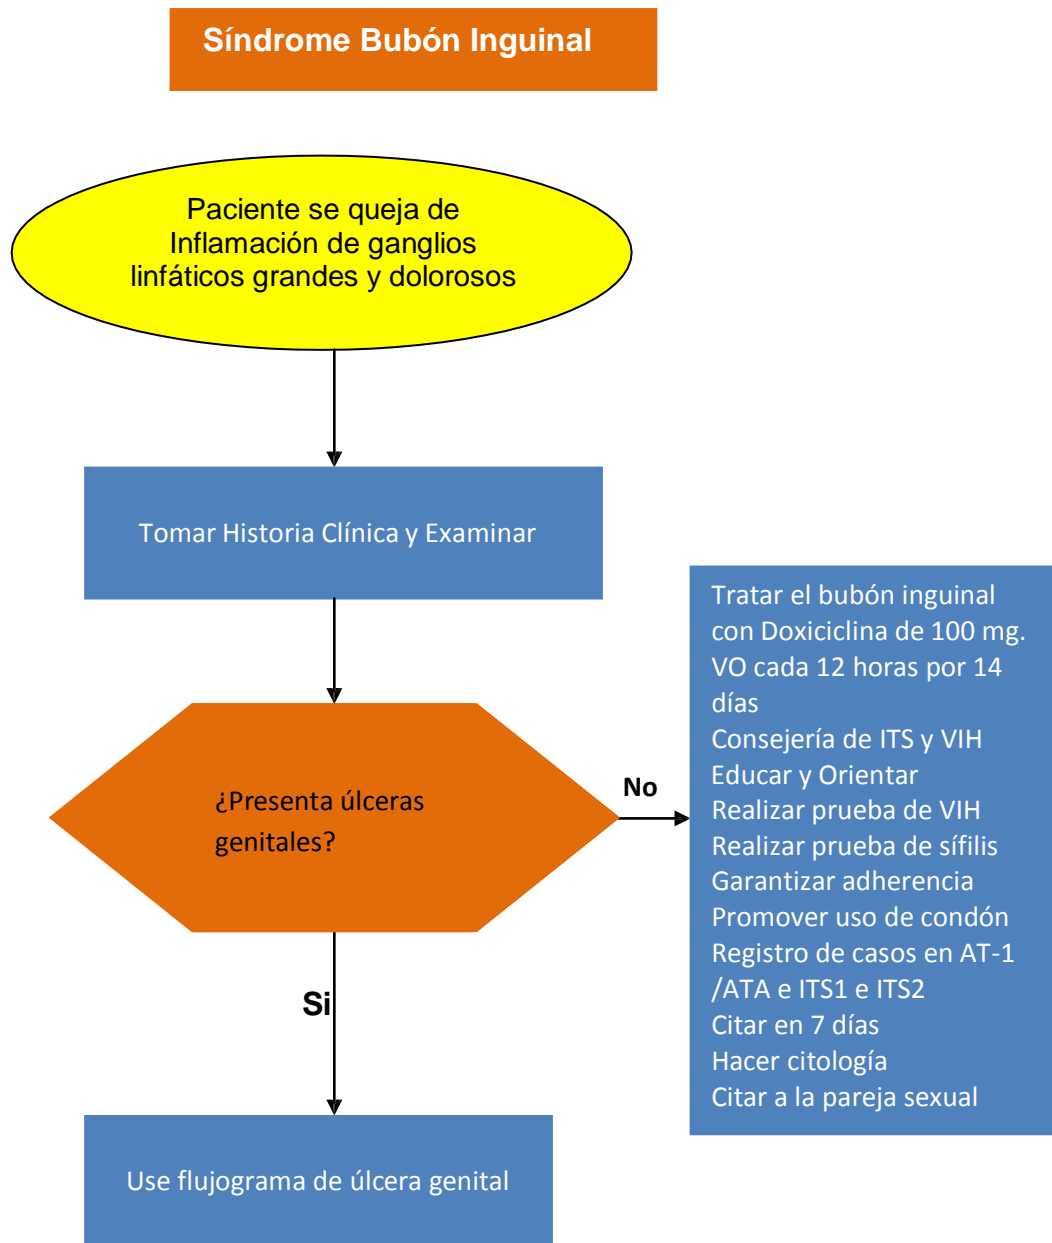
Síndrome Bubón Inguinal

Paciente se queja de Inflamación de ganglios linfáticos grandes y dolorosos

Tomar Historia Clínica y Examinar

¿Presenta úlceras genitales?

No

Tratar el bubón inguinal con Doxiciclina de 100 mg. VO cada 12 horas por 14 días
Consejería de ITS y VIH
Educar y Orientar
Realizar prueba de VIH
Realizar prueba de sífilis
Garantizar adherencia
Promover uso de condón
Registro de casos en AT-1 /ATA e ITS1 e ITS2
Citar en 7 días
Hacer citología
Citar a la pareja sexual

Si

Use flujograma de úlcera genital